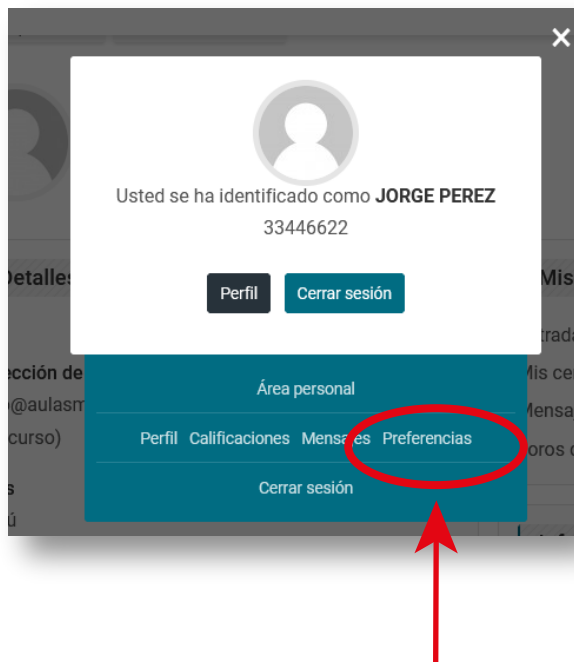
Usted se ha identificado como **JORGE PEREZ**
33446622

Perfil
Cerrar sesión

Detalles
ección de
@aulasm
curso)
s
ú

Área personal
Perfil Calificaciones Mensajes Preferencias
Cerrar sesión

Mis
trada
Mis ce
Mensa
oros c